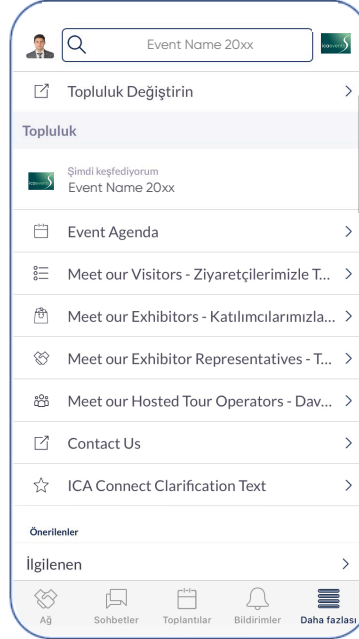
Event Name 20xx

Topluluk Değiştirin >

Topluluk

Şimdi keşfediyorum
Event Name 20xx

Event Agenda >

Meet our Visitors - Ziyaretçilerimizle T... >

Meet our Exhibitors - Katılımcılarımızla... >

Meet our Exhibitor Representatives - T... >

Meet our Hosted Tour Operators - Dav... >

Contact Us >

ICA Connect Clarification Text >

Önerilenler

İlgilenen >

Ağ Sohbetler Toplantılar Bildirimler Daha fazlası